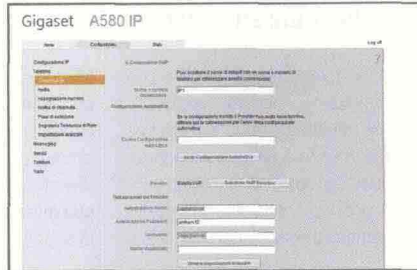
Gigaset A580 IP

Home Configurazione Stato

Log off

Configurazione IP
Telefonia
Connessione
Audio
Assegnazione numero
Inoltro di chiamata
Piani di selezione
Segreteria Telefonica di Rete
Impostazioni avanzate
Messaggi
Servizi
Telefono
Stato

Il Configurazione VoIP

Puoi scaricare il codice di default dal tuo provider e inserirlo di seguito per velocizzare la configurazione

Codice di configurazione automatica

Configurazione automatica

Se la configurazione inviata dal Provider non è corretta, effettua qui le configurazioni di aggiornamento automatico

Codice Configurazione automatica

Avvia Configurazione automatica

Provider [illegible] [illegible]

Dati di accesso del Provider

Identificazione Utente

Password

Nome Visualizzato

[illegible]